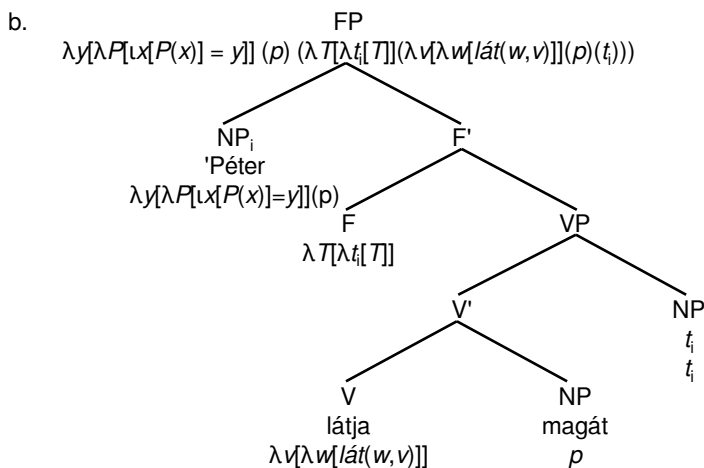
b.

FP

$\lambda y[\lambda P[\iota x[P(x) = y]]\ (p)\ (\lambda T[\lambda t_i[T]](\lambda v[\lambda w[lát(w,v)]](p)(t_i)))$

NP$_i$
'Péter
$\lambda y[\lambda P[\iota x[P(x)=y]](p)$

F'

F
$\lambda T[\lambda t_i[T]]$

VP

V'

NP
$t_i$
$t_i$

V
látja
$\lambda v[\lambda w[lát(w,v)]]$

NP
magát
$p$